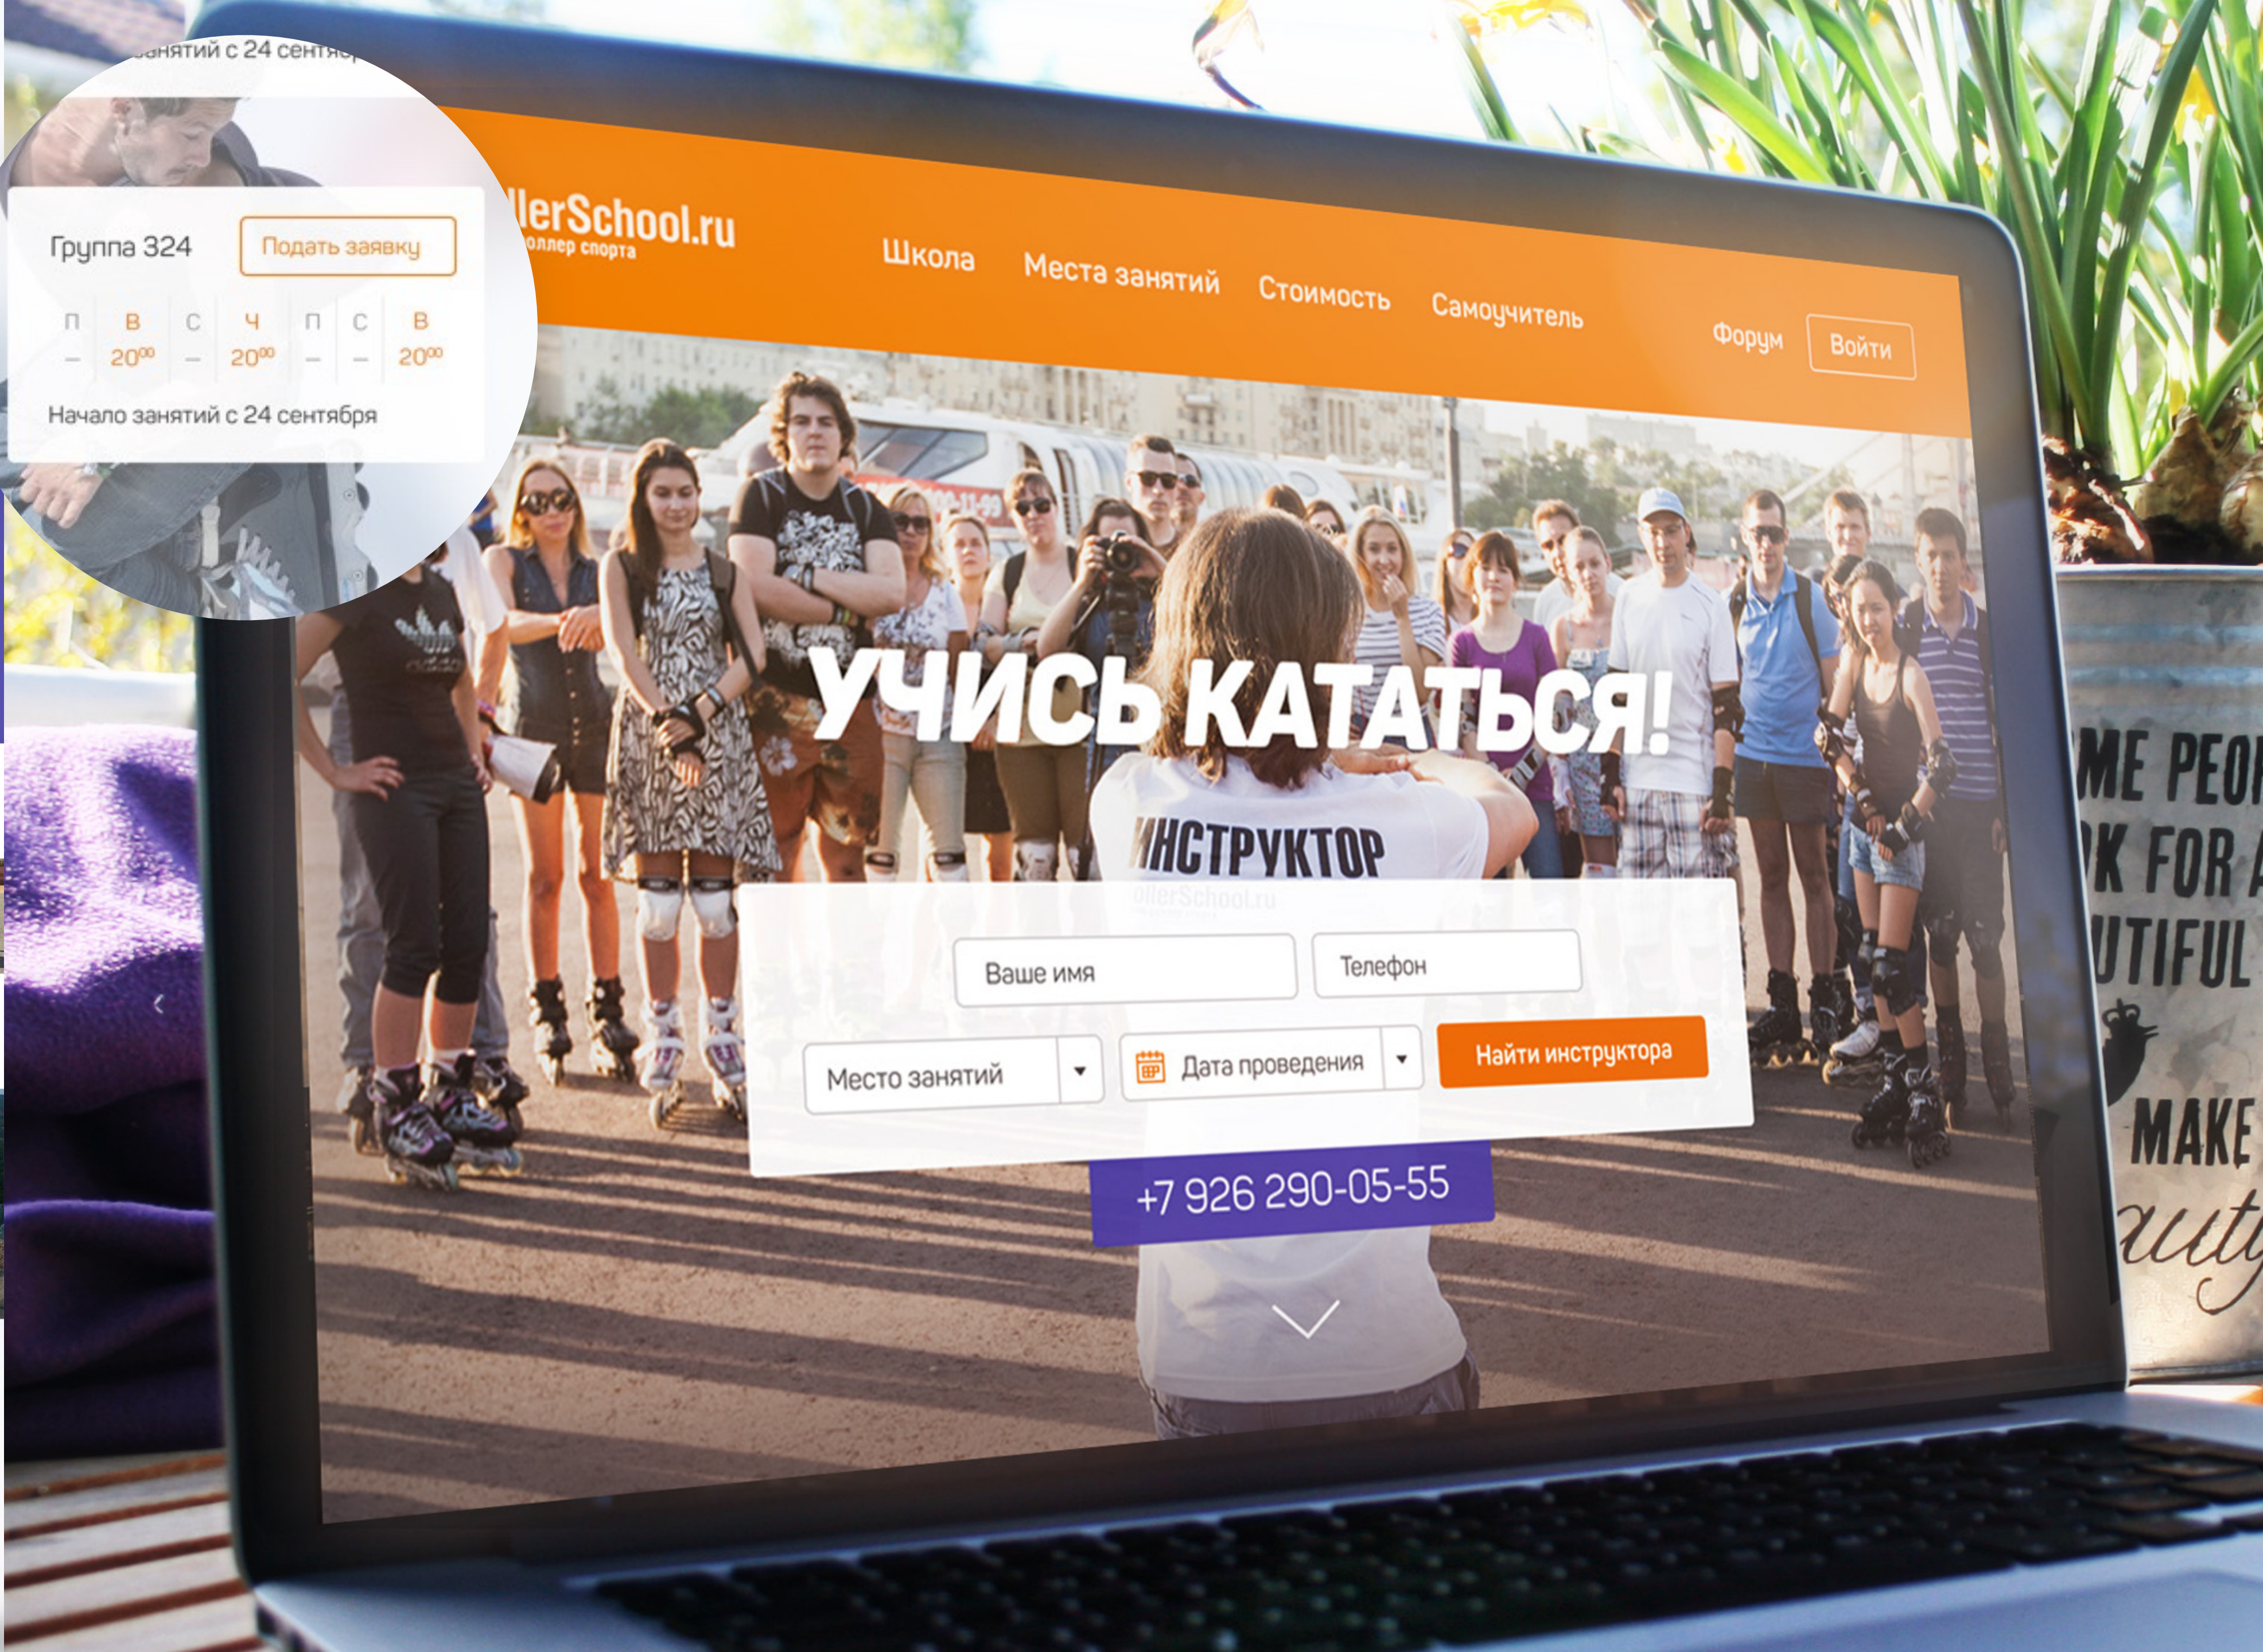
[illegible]анятий с 24 сентя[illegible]

Группа 324 Подать заявку

| П | В | С | Ч | П | С | В |
|---|---|---|---|---|---|---|
| – | $20^{00}$ | – | $20^{00}$ | – | – | $20^{00}$ |

Начало занятий с 24 сентября

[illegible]llerSchool.ru
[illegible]оллер спорта

Школа Места занятий Стоимость Самоучитель Форум Войти

УЧИСЬ КАТАТЬСЯ!

ИНСТРУКТОР
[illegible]ollerSchool.ru

Ваше имя
Телефон
Место занятий
Дата проведения
Найти инструктора

+7 926 290-05-55

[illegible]ME PEO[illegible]
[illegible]K FOR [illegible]
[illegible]UTIFUL
MAKE
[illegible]auty